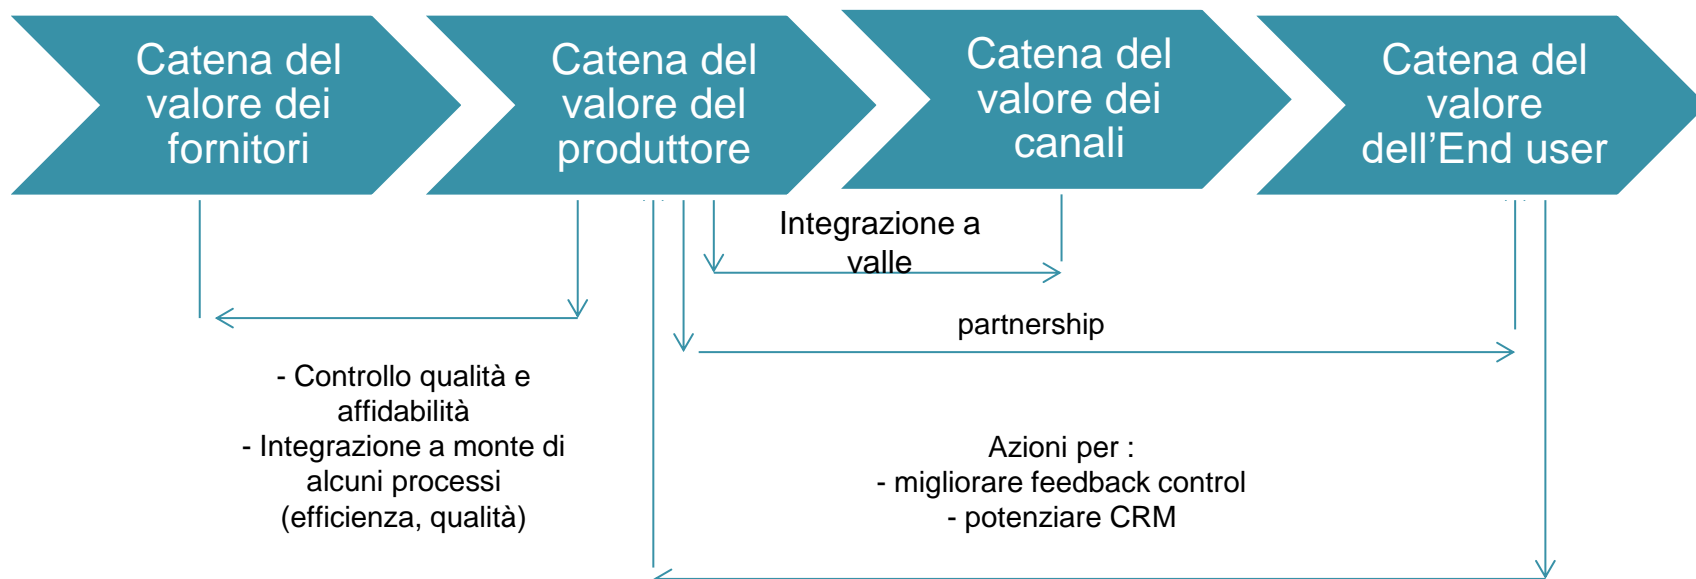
Catena del valore dei fornitori

Catena del valore del produttore

Catena del valore dei canali

Catena del valore dell’End user

Integrazione a valle

partnership

- Controllo qualità e affidabilità
- Integrazione a monte di alcuni processi (efficienza, qualità)

Azioni per :
- migliorare feedback control
- potenziare CRM